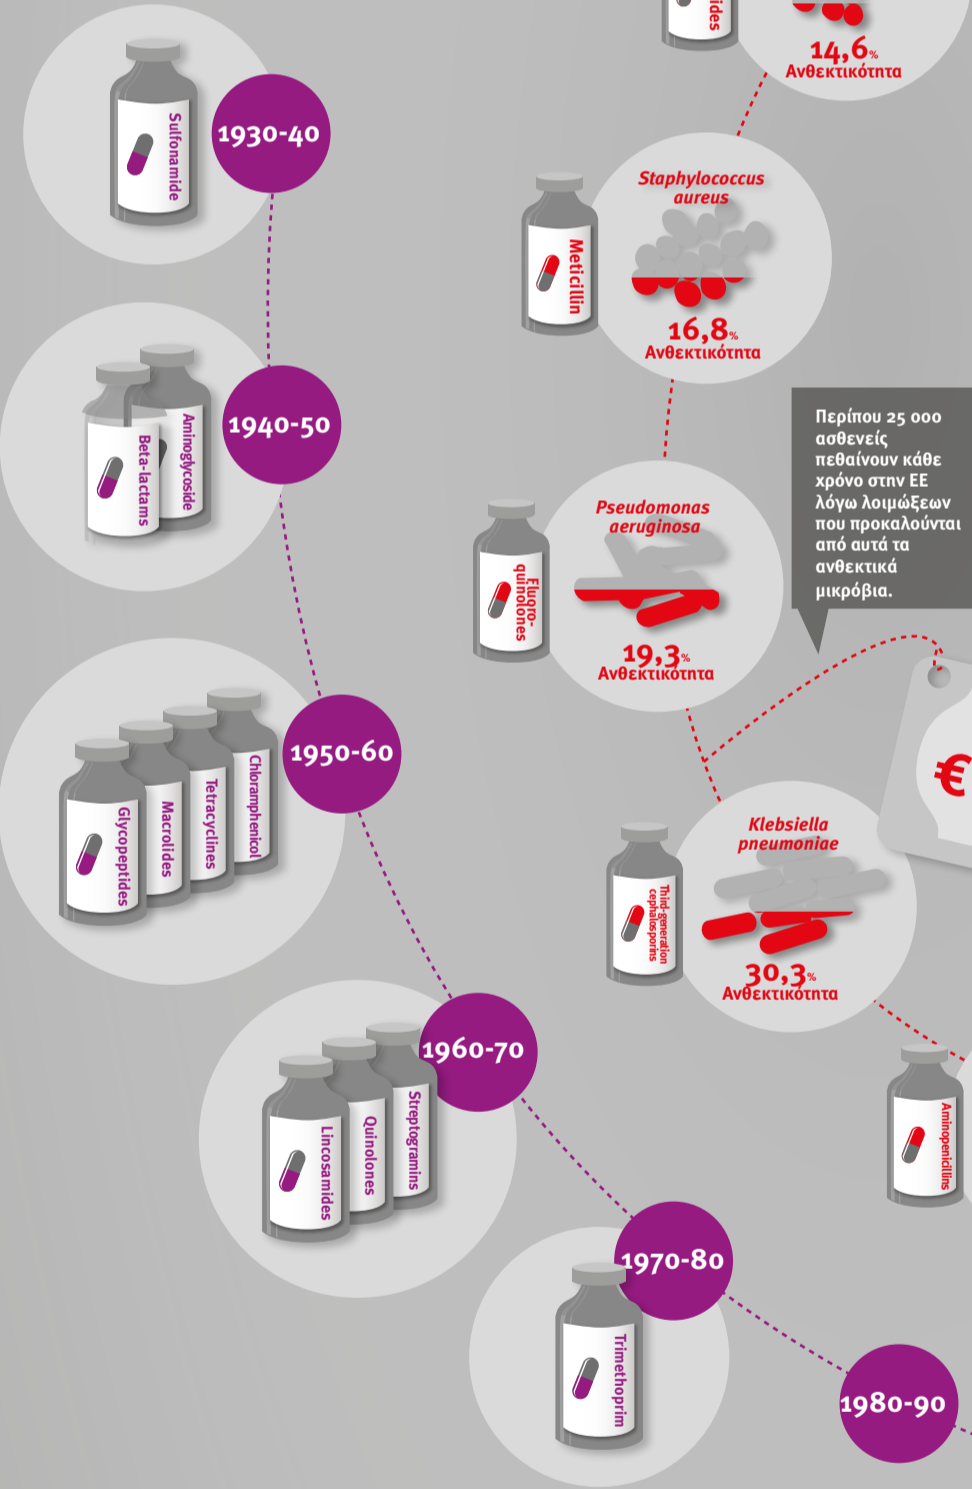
ides

14,6%
Ανθεκτικότητα

Sulfonamide

1930-40

Staphylococcus aureus

Meticillin

16,8%
Ανθεκτικότητα

Beta-lactams

Aminoglycoside

1940-50

Περίπου 25 000 ασθενείς πεθαίνουν κάθε χρόνο στην ΕΕ λόγω λοιμώξεων που προκαλούνται από αυτά τα ανθεκτικά μικρόβια.

Pseudomonas aeruginosa

Fluoro-quinolones

19,3%
Ανθεκτικότητα

€

Glycopeptides

Macrolides

Tetracyclines

Chloramphenicol

1950-60

Klebsiella pneumoniae

Third-generation cephalosporins

30,3%
Ανθεκτικότητα

Lincosamides

Quinolones

Streptogramins

1960-70

Aminopenicillins

1970-80

Trimethoprim

1980-90